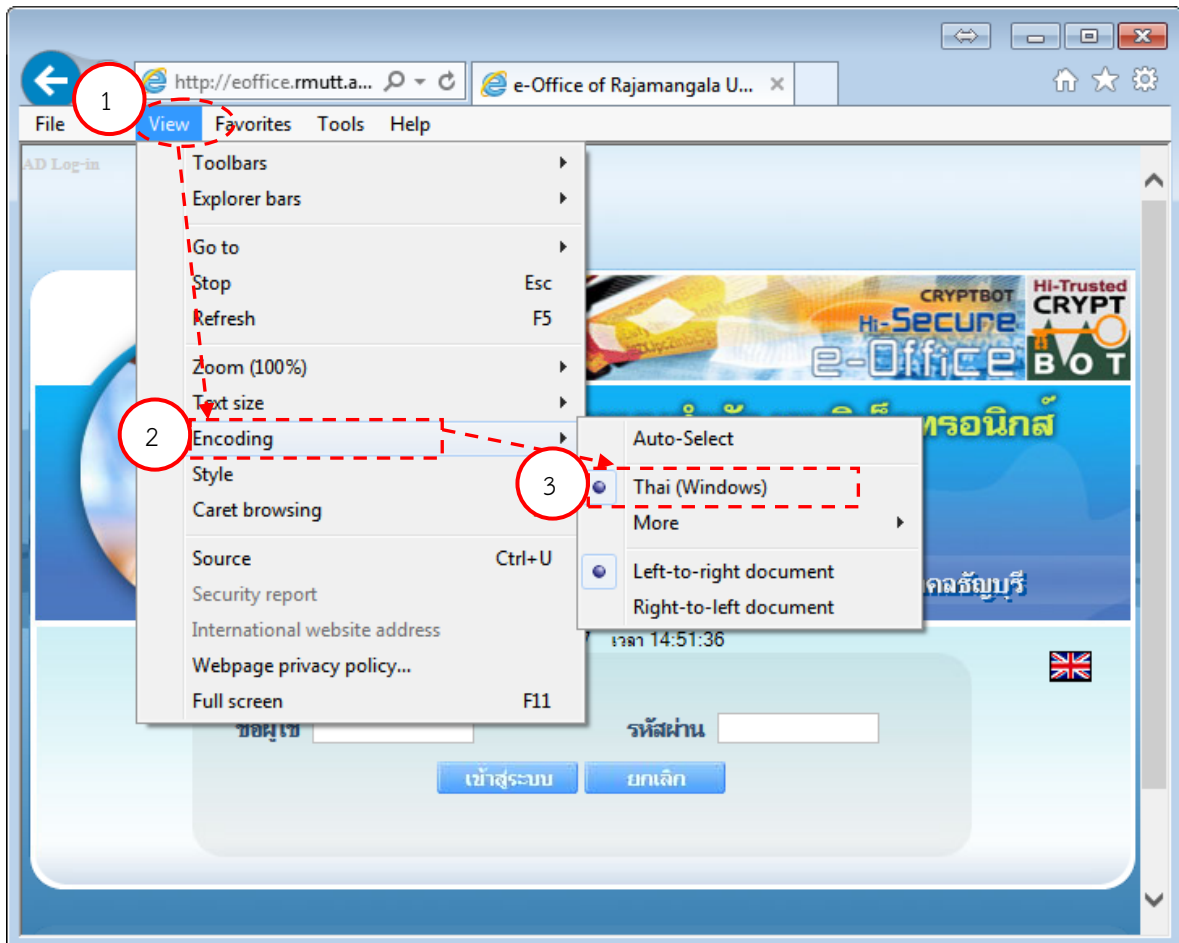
http://eoffice.rmutt.a...
e-Office of Rajamangala U...

1

File View Favorites Tools Help

AD Log-in

Toolbars
Explorer bars
Go to
Stop Esc
Refresh F5
Zoom (100%)
Text size
2
Encoding
Style
Caret browsing
Source Ctrl+U
Security report
International website address
Webpage privacy policy...
Full screen F11

Auto-Select
3
Thai (Windows)
More
Left-to-right document
Right-to-left document

CRYPTBOT
Hi-Secure
e-Office
Hi-Trusted
CRYPT
BOT

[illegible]ทรอนิกส์
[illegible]คลธัญบุรี

เวลา 14:51:36

ชื่อผู้ใช้
รหัสผ่าน
เข้าสู่ระบบ
ยกเลิก